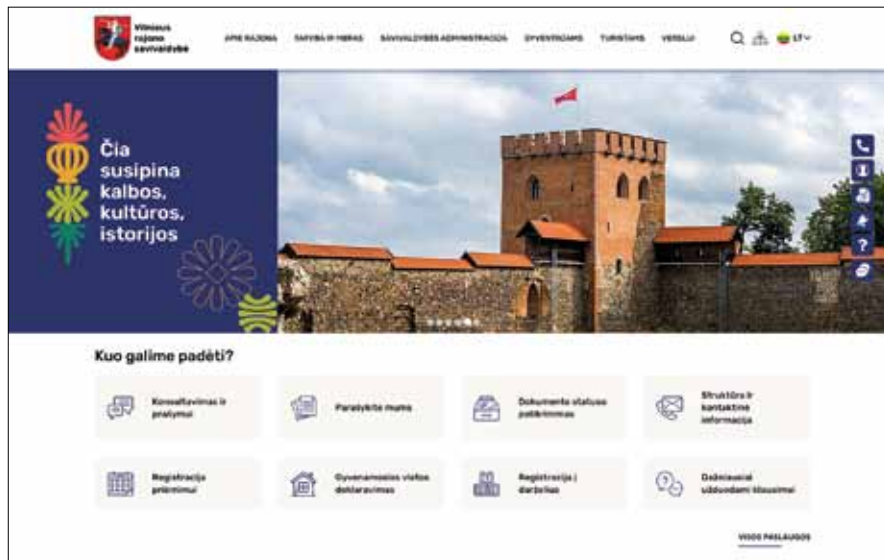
Vilniaus rajono savivaldybė

APIE RAJONĄ TARYBA IR MERAS SAVIVALDYBĖS ADMINISTRACIJA GYVENTOJAMS TURISTAMS VERSLUI

LT

Čia susipina kalbos, kultūros, istorijos

Kuo galime padėti?

Konsultavimas ir prašymai

Parašykite merui

Dokumento statuso patikrinimas

Struktūra ir kontaktinė informacija

Registracija priėmimui

Gyvenamosios vietos deklaravimas

Registracija į darželius

Dažniausiai užduodami klausimai

VISOS PASLAUGOS